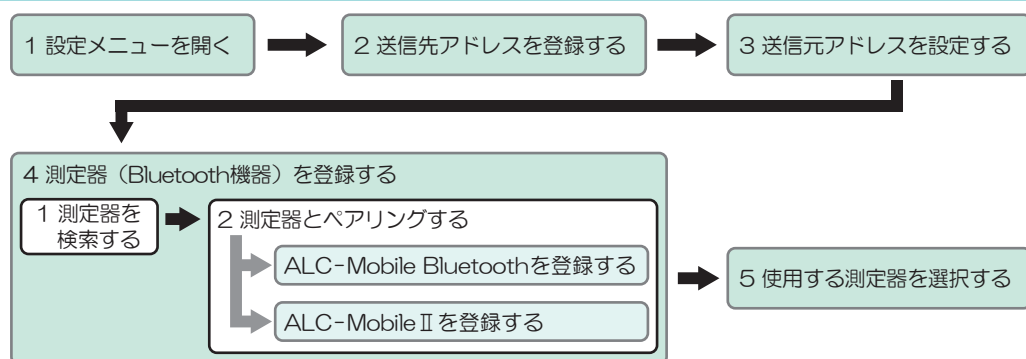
1 設定メニューを開く

2 送信先アドレスを登録する

3 送信元アドレスを設定する

4 測定器（Bluetooth機器）を登録する

1 測定器を検索する

2 測定器とペアリングする

ALC-Mobile Bluetoothを登録する

ALC-MobileⅡを登録する

5 使用する測定器を選択する